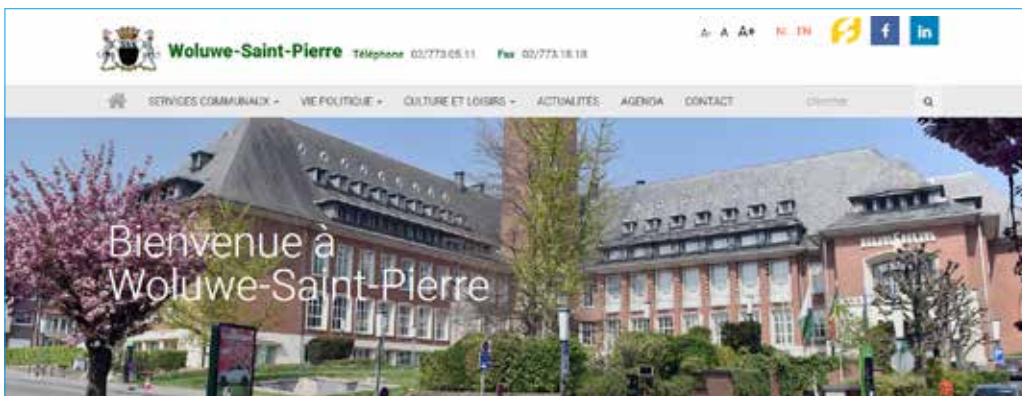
Woluwe-Saint-Pierre Téléphone 02/773.05.11 Fax 02/773.18.18

A- A A+ NL EN

f in

SERVICES COMMUNAUX ▾ VIE POLITIQUE ▾ CULTURE ET LOISIRS ▾ ACTUALITÉS AGENDA CONTACT Chercher

Bienvenue à Woluwe-Saint-Pierre